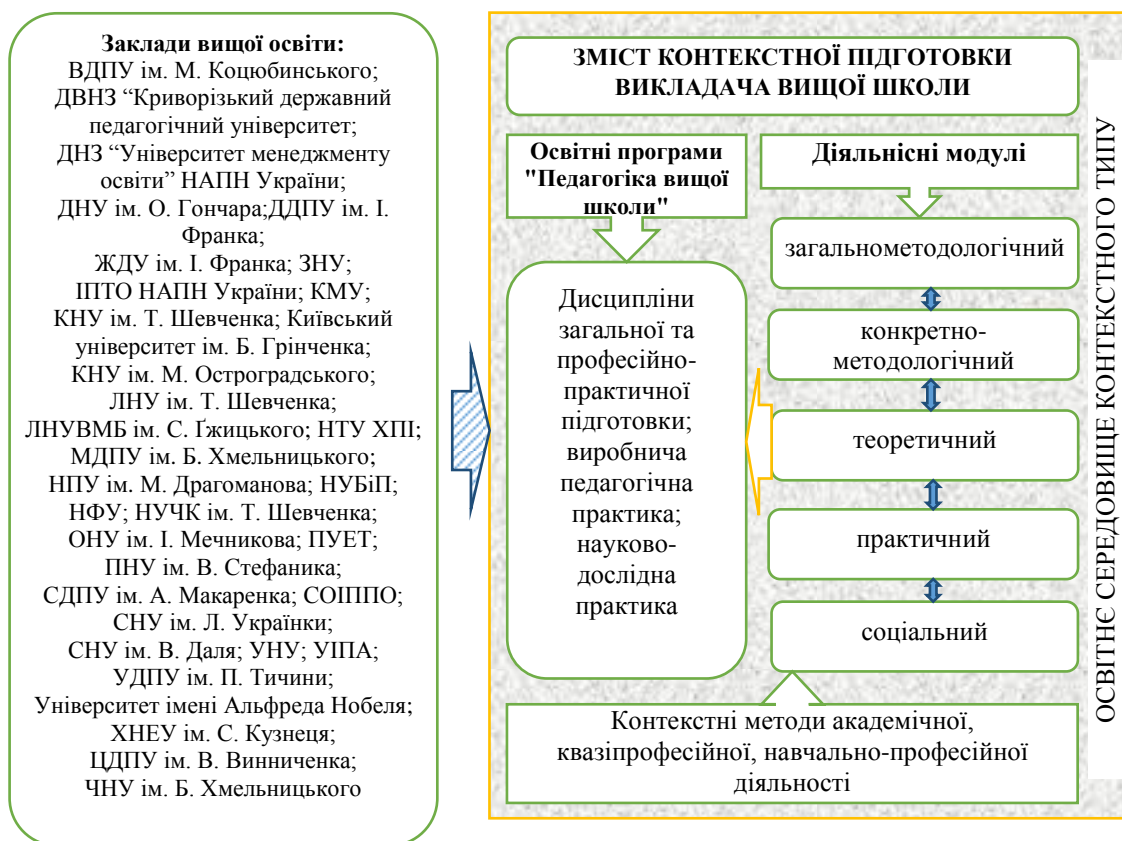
Заклади вищої освіти:
ВДПУ ім. М. Коцюбинського; ДВНЗ “Криворізький державний педагогічний університет; ДНЗ “Університет менеджменту освіти” НАПН України; ДНУ ім. О. Гончара;ДДПУ ім. І. Франка; ЖДУ ім. І. Франка; ЗНУ; ІПТО НАПН України; КМУ; КНУ ім. Т. Шевченка; Київський університет ім. Б. Грінченка; КНУ ім. М. Остроградського; ЛНУ ім. Т. Шевченка; ЛНУВМБ ім. С. Ґжицького; НТУ ХПІ; МДПУ ім. Б. Хмельницького; НПУ ім. М. Драгоманова; НУБіП; НФУ; НУЧК ім. Т. Шевченка; ОНУ ім. І. Мечникова; ПУЕТ; ПНУ ім. В. Стефаника; СДПУ ім. А. Макаренка; СОІППО; СНУ ім. Л. Українки; СНУ ім. В. Даля; УНУ; УІПА; УДПУ ім. П. Тичини; Університет імені Альфреда Нобеля; ХНЕУ ім. С. Кузнеця; ЦДПУ ім. В. Винниченка; ЧНУ ім. Б. Хмельницького

ЗМІСТ КОНТЕКСТНОЇ ПІДГОТОВКИ ВИКЛАДАЧА ВИЩОЇ ШКОЛИ

Освітні програми "Педагогіка вищої школи"

Діяльнісні модулі

Дисципліни загальної та професійно-практичної підготовки; виробнича педагогічна практика; науково-дослідна практика

загальнометодологічний

конкретно-методологічний

теоретичний

практичний

соціальний

Контекстні методи академічної, квазіпрофесійної, навчально-професійної діяльності

ОСВІТНЄ СЕРЕДОВИЩЕ КОНТЕКСТНОГО ТИПУ